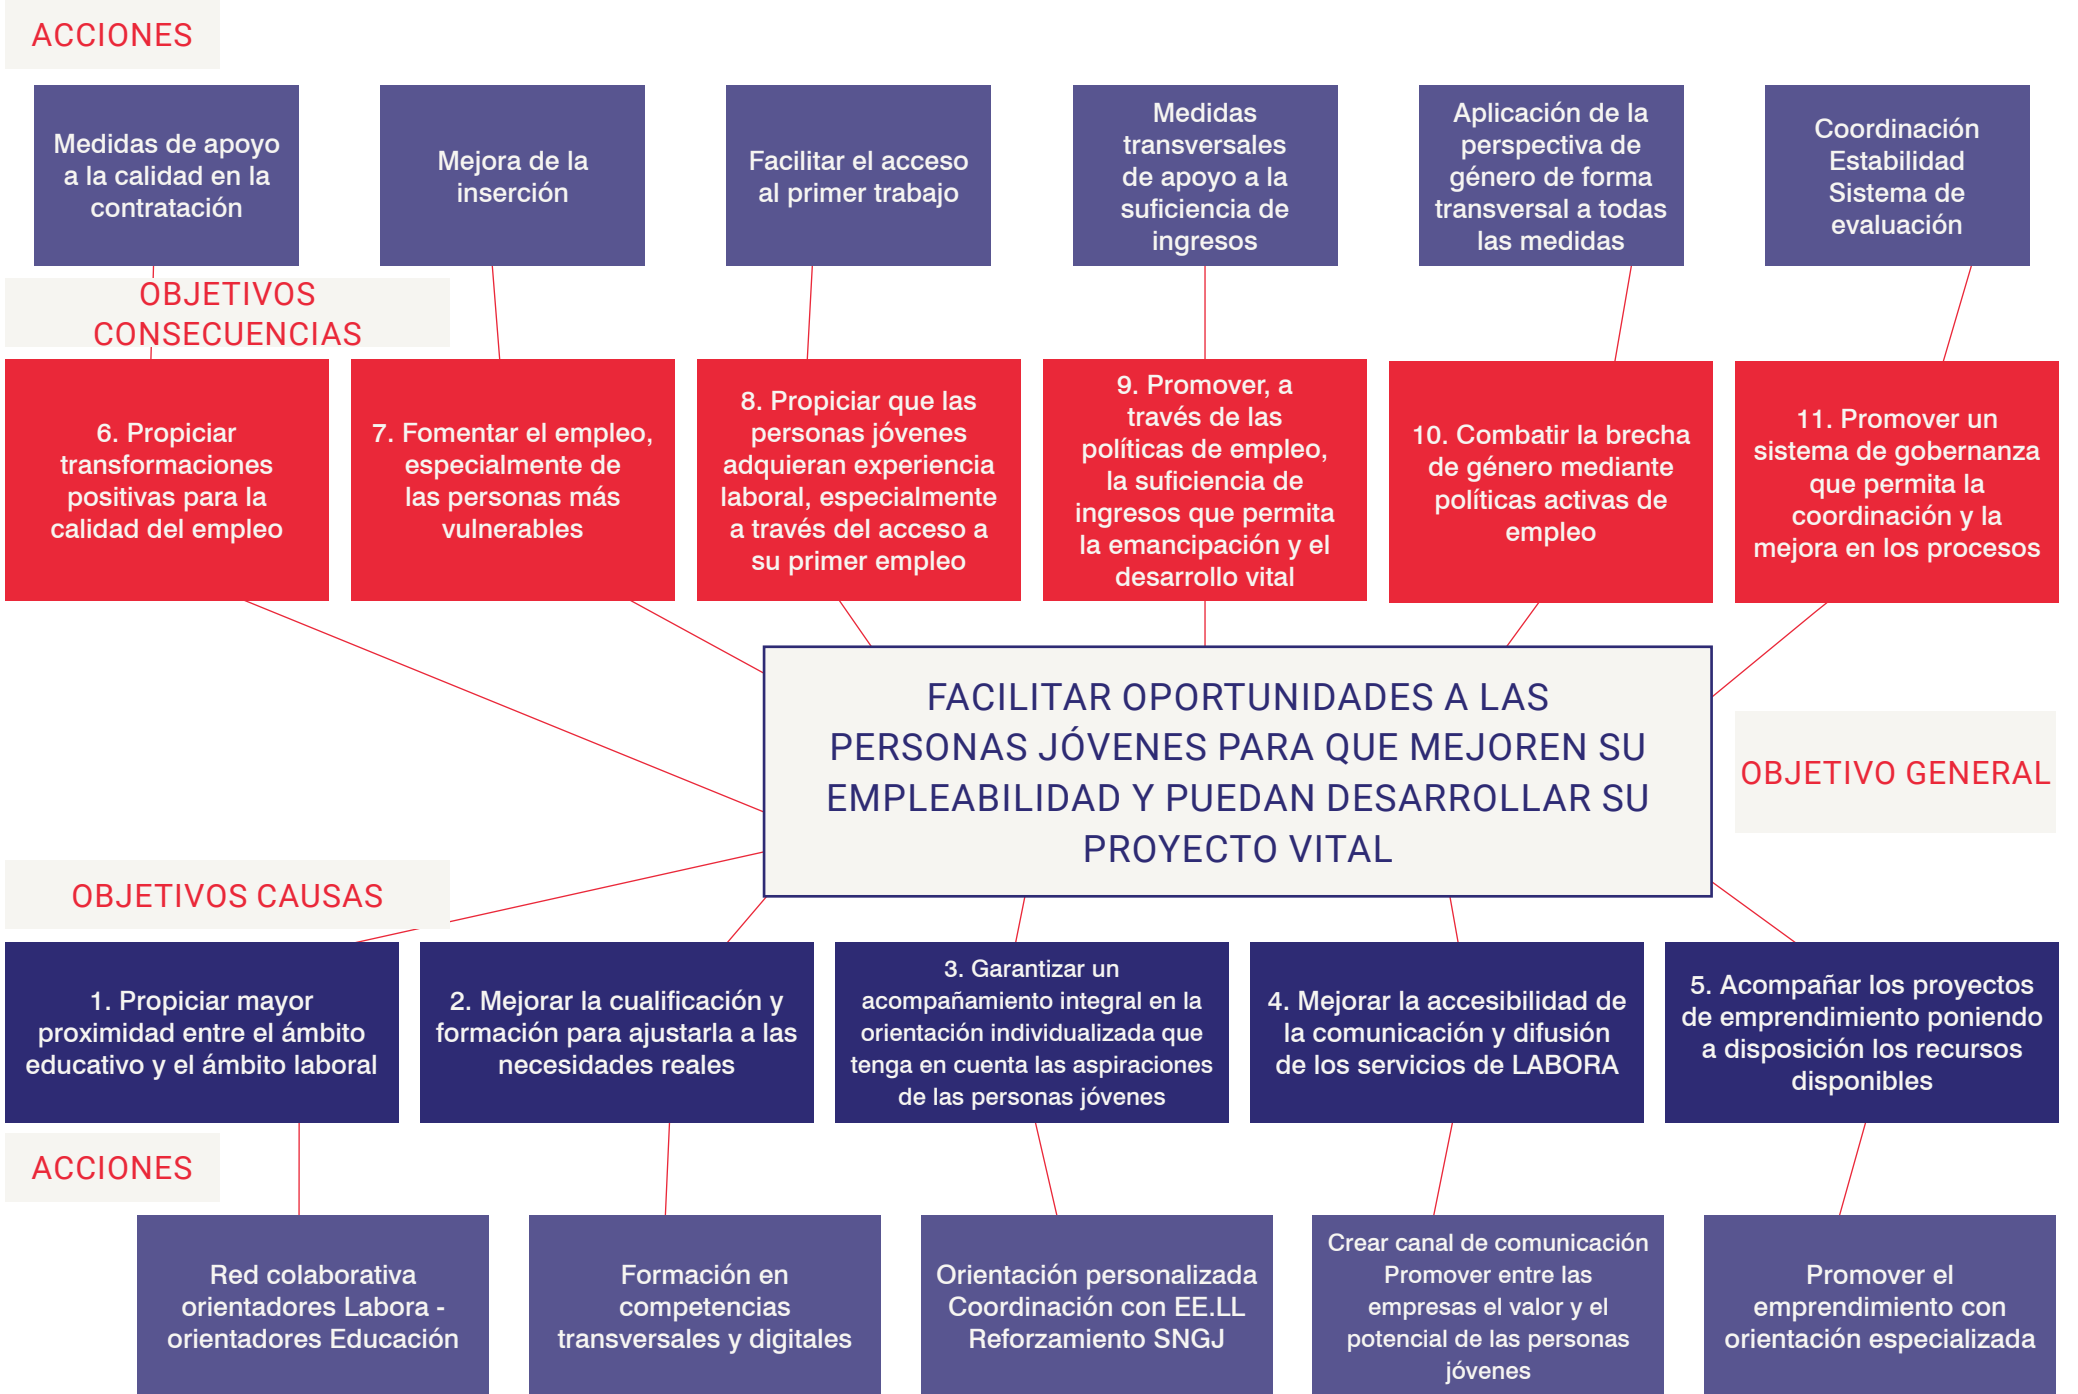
ACCIONES

Medidas de apoyo a la calidad en la contratación

Mejora de la inserción

Facilitar el acceso al primer trabajo

Medidas transversales de apoyo a la suficiencia de ingresos

Aplicación de la perspectiva de género de forma transversal a todas las medidas

Coordinación
Estabilidad
Sistema de evaluación

OBJETIVOS CONSECUENCIAS

6. Propiciar transformaciones positivas para la calidad del empleo

7. Fomentar el empleo, especialmente de las personas más vulnerables

8. Propiciar que las personas jóvenes adquieran experiencia laboral, especialmente a través del acceso a su primer empleo

9. Promover, a través de las políticas de empleo, la suficiencia de ingresos que permita la emancipación y el desarrollo vital

10. Combatir la brecha de género mediante políticas activas de empleo

11. Promover un sistema de gobernanza que permita la coordinación y la mejora en los procesos

FACILITAR OPORTUNIDADES A LAS PERSONAS JÓVENES PARA QUE MEJOREN SU EMPLEABILIDAD Y PUEDAN DESARROLLAR SU PROYECTO VITAL

OBJETIVO GENERAL

OBJETIVOS CAUSAS

1. Propiciar mayor proximidad entre el ámbito educativo y el ámbito laboral

2. Mejorar la cualificación y formación para ajustarla a las necesidades reales

3. Garantizar un acompañamiento integral en la orientación individualizada que tenga en cuenta las aspiraciones de las personas jóvenes

4. Mejorar la accesibilidad de la comunicación y difusión de los servicios de LABORA

5. Acompañar los proyectos de emprendimiento poniendo a disposición los recursos disponibles

ACCIONES

Red colaborativa orientadores Labora - orientadores Educación

Formación en competencias transversales y digitales

Orientación personalizada
Coordinación con EE.LL
Reforzamiento SNGJ

Crear canal de comunicación
Promover entre las empresas el valor y el potencial de las personas jóvenes

Promover el emprendimiento con orientación especializada